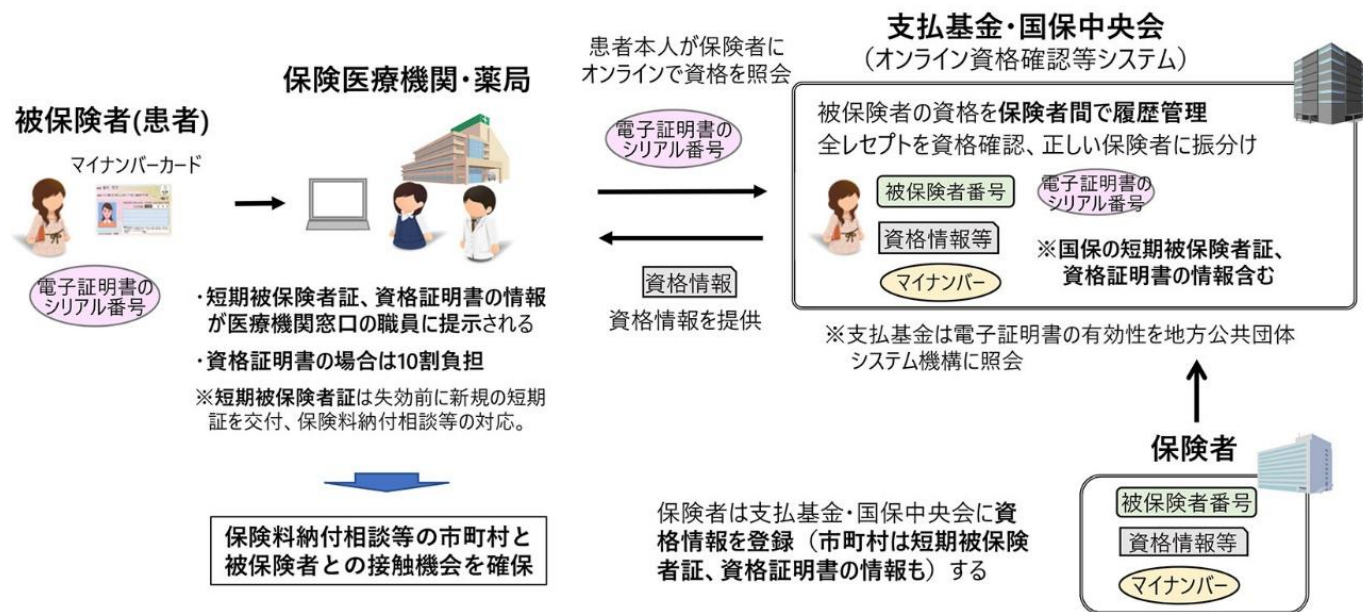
被保険者(患者)

マイナンバーカード

電子証明書のシリアル番号

保険医療機関・薬局

・短期被保険者証、資格証明書の情報が医療機関窓口の職員に提示される

・資格証明書の場合は10割負担

※短期被保険者証は失効前に新規の短期証を交付、保険料納付相談等の対応。

保険料納付相談等の市町村と被保険者との接触機会を確保

患者本人が保険者にオンラインで資格を照会

電子証明書のシリアル番号

資格情報

資格情報を提供

支払基金・国保中央会
（オンライン資格確認等システム）

被保険者の資格を保険者間で履歴管理
全レセプトを資格確認、正しい保険者に振分け

被保険者番号

電子証明書のシリアル番号

資格情報等

※国保の短期被保険者証、資格証明書の情報含む

マイナンバー

※支払基金は電子証明書の有効性を地方公共団体システム機構に照会

保険者

被保険者番号

資格情報等

マイナンバー

保険者は支払基金・国保中央会に資格情報を登録（市町村は短期被保険者証、資格証明書の情報も）する